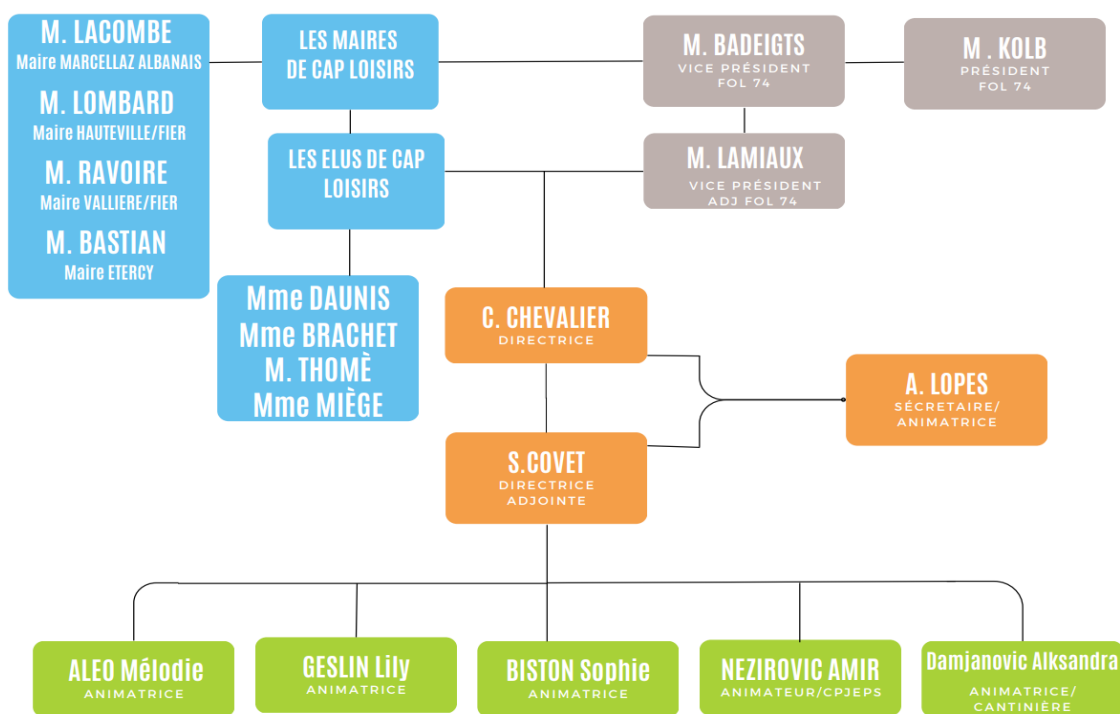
M. LACOMBE
Maire MARCELLAZ ALBANAIS

M. LOMBARD
Maire HAUTEVILLE/FIER

M. RAVOIRE
Maire VALLIERE/FIER

M. BASTIAN
Maire ETERCY

LES MAIRES DE CAP LOISIRS

M. BADEIGTS
VICE PRÉSIDENT FOL 74

M . KOLB
PRÉSIDENT FOL 74

LES ELUS DE CAP LOISIRS

M. LAMIAUX
VICE PRÉSIDENT ADJ FOL 74

Mme DAUNIS
Mme BRACHET
M. THOMÈ
Mme MIÈGE

C. CHEVALIER
DIRECTRICE

A. LOPES
SÉCRETAIRE/ ANIMATRICE

S.COVET
DIRECTRICE ADJOINTE

ALEO Mélodie
ANIMATRICE

GESLIN Lily
ANIMATRICE

BISTON Sophie
ANIMATRICE

NEZIROVIC AMIR
ANIMATEUR/CPJEPS

Damjanovic Alksandra
ANIMATRICE/ CANTINIÈRE